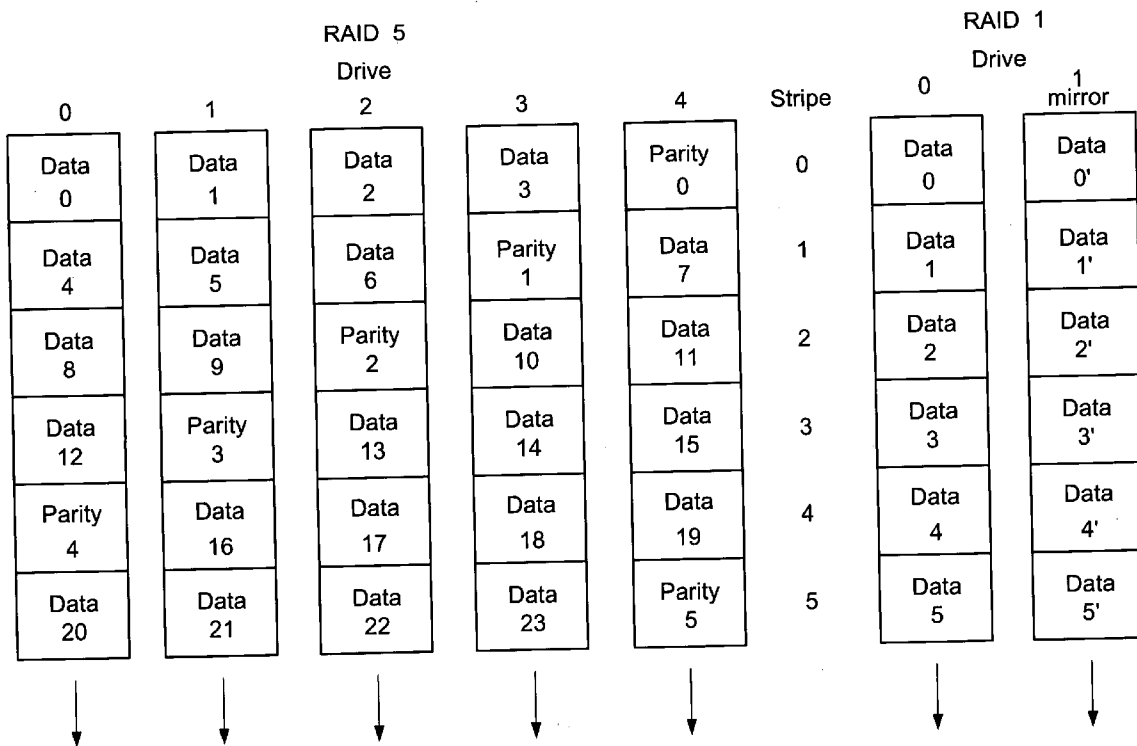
RAID 5

Drive

| 0 | 1 | 2 | 3 | 4 | Stripe |
|---|---|---|---|---|---|
| Data 0 | Data 1 | Data 2 | Data 3 | Parity 0 | 0 |
| Data 4 | Data 5 | Data 6 | Parity 1 | Data 7 | 1 |
| Data 8 | Data 9 | Parity 2 | Data 10 | Data 11 | 2 |
| Data 12 | Parity 3 | Data 13 | Data 14 | Data 15 | 3 |
| Parity 4 | Data 16 | Data 17 | Data 18 | Data 19 | 4 |
| Data 20 | Data 21 | Data 22 | Data 23 | Parity 5 | 5 |

RAID 1

Drive

| 0 | 1 mirror |
|---|---|
| Data 0 | Data 0' |
| Data 1 | Data 1' |
| Data 2 | Data 2' |
| Data 3 | Data 3' |
| Data 4 | Data 4' |
| Data 5 | Data 5' |